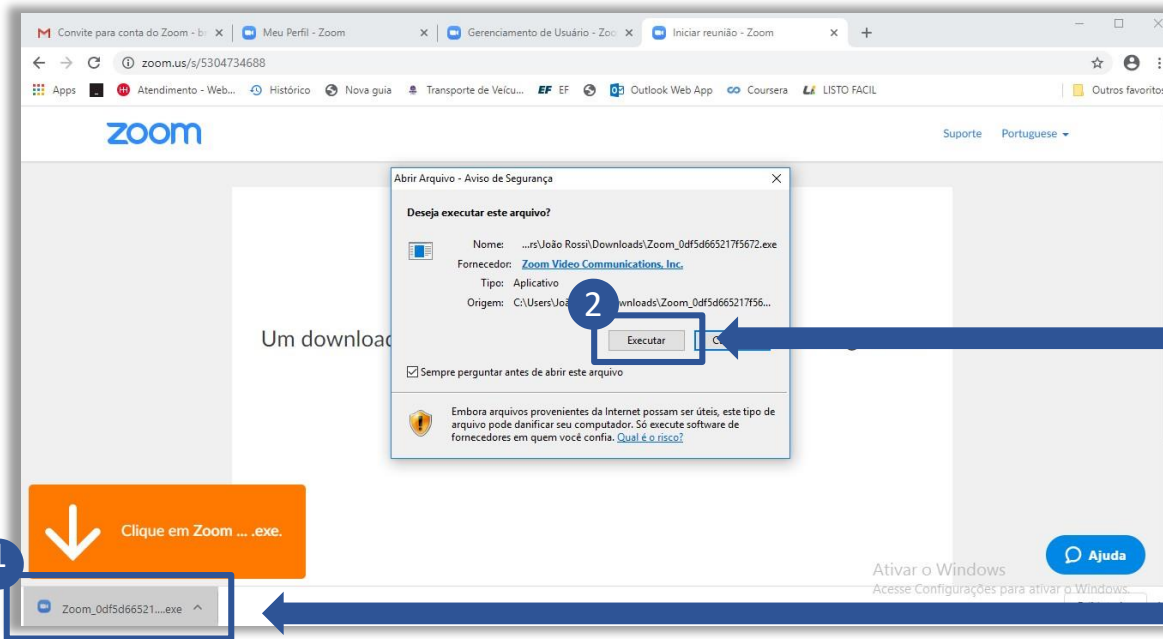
Convite para conta do Zoom - b ×
Meu Perfil - Zoom ×
Gerenciamento de Usuário - Zoo ×
Iniciar reunião - Zoom ×
+

zoom.us/s/5304734688

Apps
Atendimento - Web...
Histórico
Nova guia
Transporte de Veícu...
EF EF
Outlook Web App
Coursera
LISTO FACIL
Outros favoritos

zoom

Suporte Portuguese

Um downloa

Abrir Arquivo - Aviso de Segurança ×

Deseja executar este arquivo?

Nome: ...rs\João Rossi\Downloads\Zoom_0df5d665217f5672.exe
Fornecedor: Zoom Video Communications, Inc.
Tipo: Aplicativo
Origem: C:\Users\Joã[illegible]wnloads\Zoom_0df5d665217f56...

2

Executar
C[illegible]

Sempre perguntar antes de abrir este arquivo

Embora arquivos provenientes da Internet possam ser úteis, este tipo de arquivo pode danificar seu computador. Só execute software de fornecedores em quem você confia. Qual é o risco?

Clique em Zoom ... .exe.

1

Zoom_0df5d66521....exe

Ativar o Windows
Acesse Configurações para ativar o Windows.

Ajuda